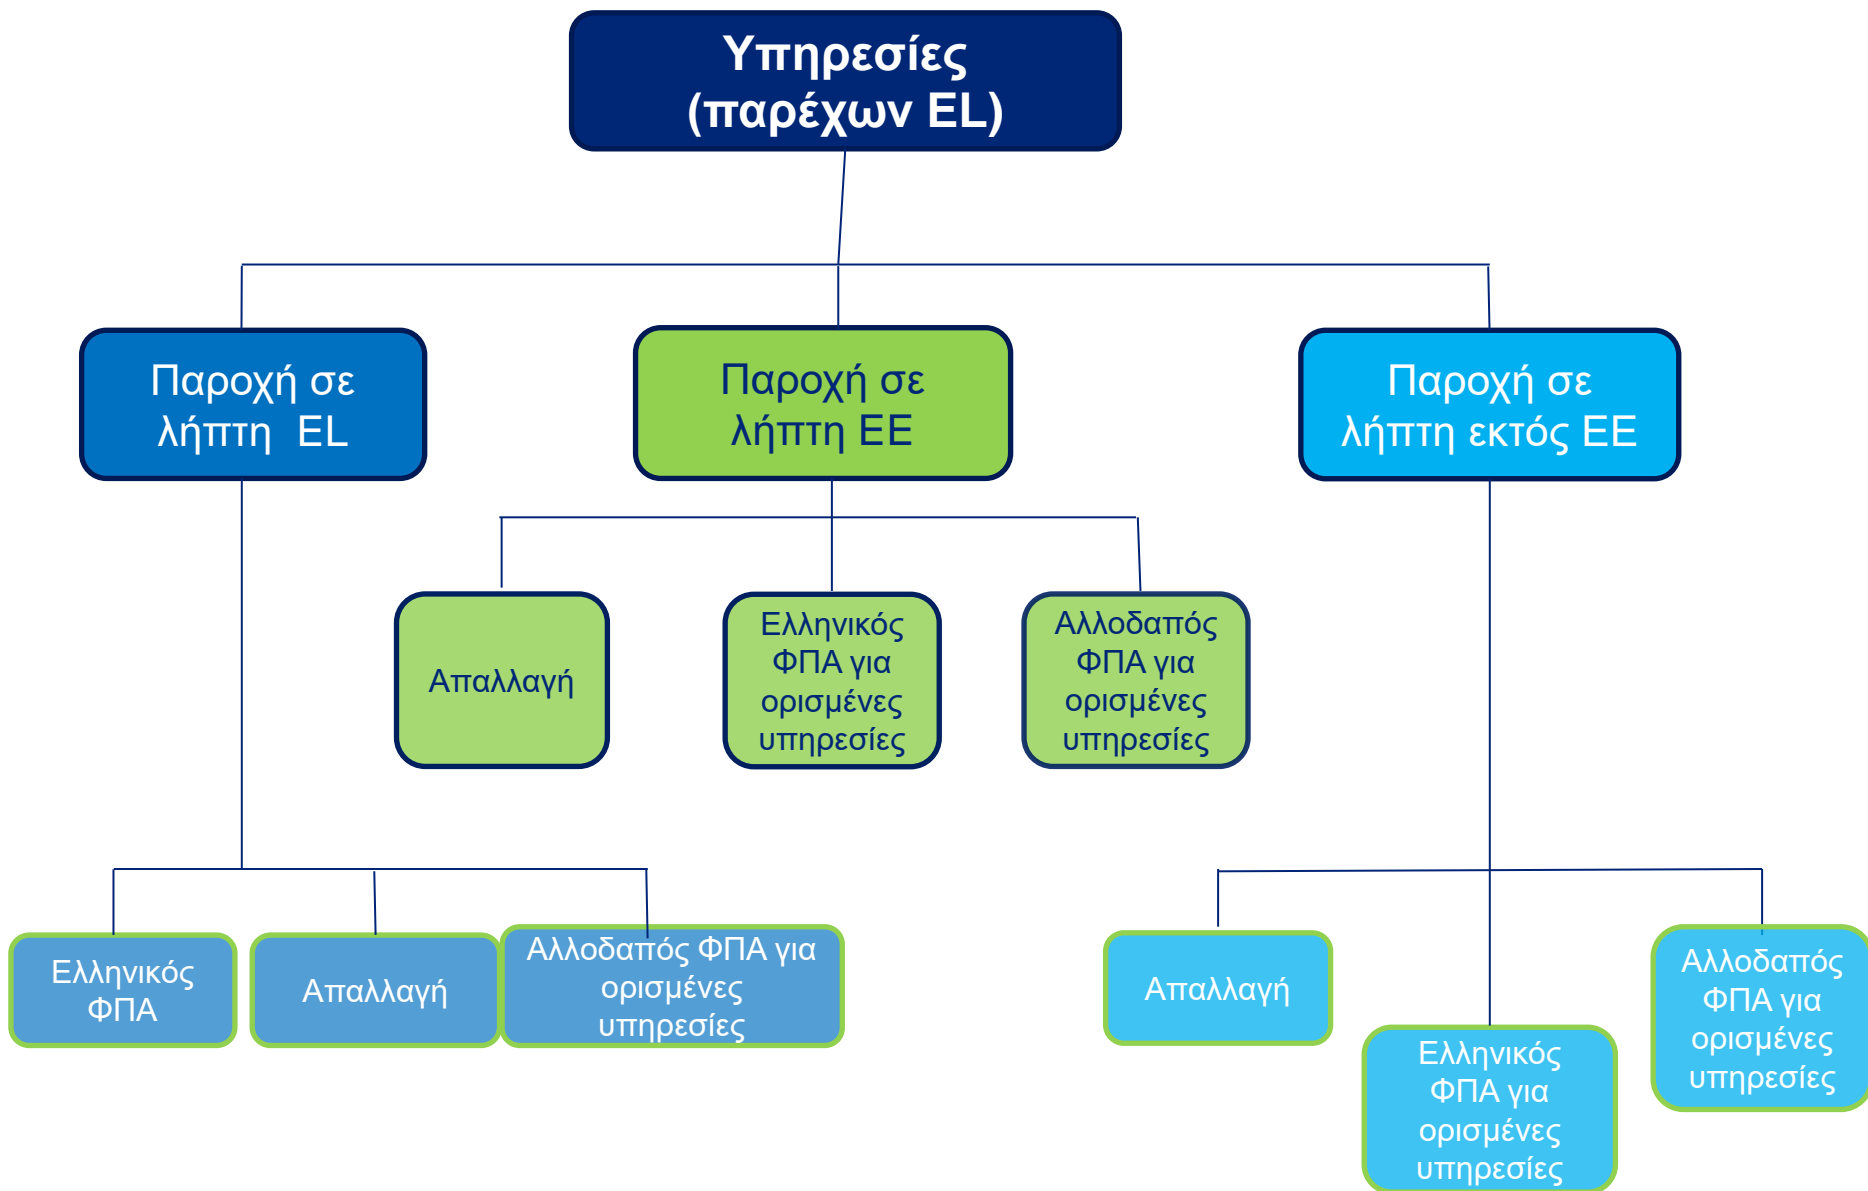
Υπηρεσίες (παρέχων EL)

Παροχή σε λήπτη EL

Παροχή σε λήπτη ΕΕ

Παροχή σε λήπτη εκτός ΕΕ

Απαλλαγή

Ελληνικός ΦΠΑ για ορισμένες υπηρεσίες

Αλλοδαπός ΦΠΑ για ορισμένες υπηρεσίες

Ελληνικός ΦΠΑ

Απαλλαγή

Αλλοδαπός ΦΠΑ για ορισμένες υπηρεσίες

Απαλλαγή

Ελληνικός ΦΠΑ για ορισμένες υπηρεσίες

Αλλοδαπός ΦΠΑ για ορισμένες υπηρεσίες